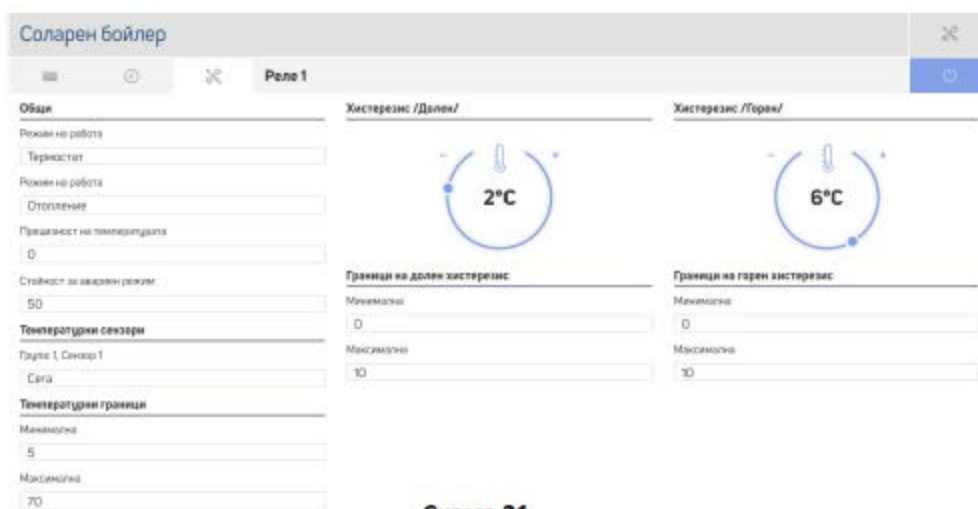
Соларен бойлер

Реле 1

Общи

Режим на работа

Термостат

Режим на работа

Отопление

Прецизност на температурата

0

Стойност за аварийн режим

50

Температурни сензори

Група 1, Сензор 1

Сега

Температурни граници

Минимална

5

Максимална

70

Хистерезис /Долен/

-

+

2°C

Граници на долен хистерезис

Минимална

0

Максимална

10

Хистерезис /Горен/

-

+

6°C

Граници на горен хистерезис

Минимална

0

Максимална

10

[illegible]